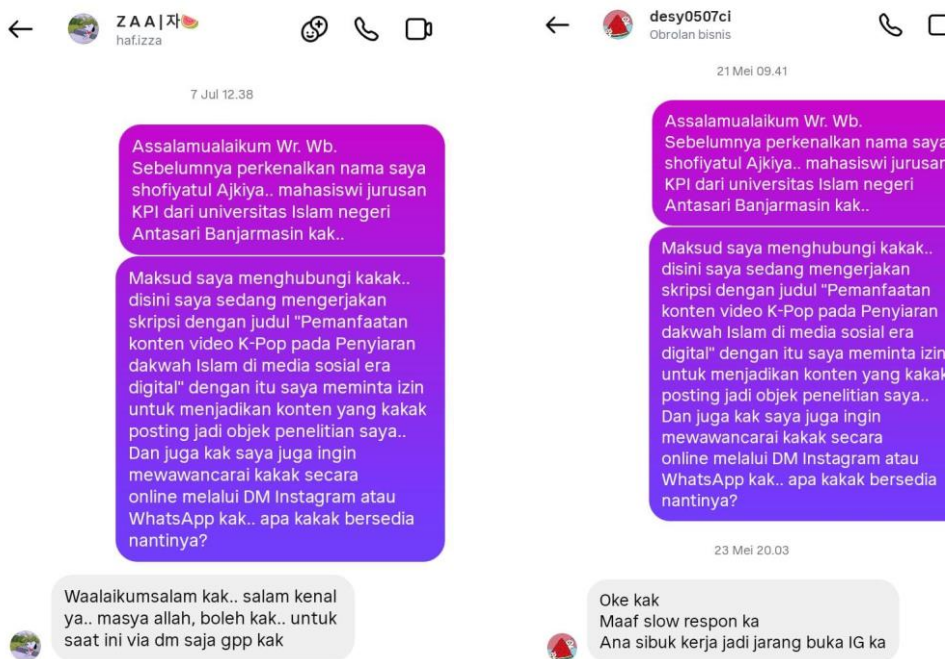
Z A A | 자🍉
haf.izza

7 Jul 12.38

Assalamualaikum Wr. Wb. Sebelumnya perkenalkan nama saya shofiyatul Ajkiya.. mahasiswi jurusan KPI dari universitas Islam negeri Antasari Banjarmasin kak..

Maksud saya menghubungi kakak.. disini saya sedang mengerjakan skripsi dengan judul "Pemanfaatan konten video K-Pop pada Penyiaran dakwah Islam di media sosial era digital" dengan itu saya meminta izin untuk menjadikan konten yang kakak posting jadi objek penelitian saya.. Dan juga kak saya juga ingin mewawancarai kakak secara online melalui DM Instagram atau WhatsApp kak.. apa kakak bersedia nantinya?

Waalaikumsalam kak.. salam kenal ya.. masya allah, boleh kak.. untuk saat ini via dm saja gpp kak

desy0507ci
Obrolan bisnis

21 Mei 09.41

Assalamualaikum Wr. Wb. Sebelumnya perkenalkan nama saya shofiyatul Ajkiya.. mahasiswi jurusan KPI dari universitas Islam negeri Antasari Banjarmasin kak..

Maksud saya menghubungi kakak.. disini saya sedang mengerjakan skripsi dengan judul "Pemanfaatan konten video K-Pop pada Penyiaran dakwah Islam di media sosial era digital" dengan itu saya meminta izin untuk menjadikan konten yang kakak posting jadi objek penelitian saya.. Dan juga kak saya juga ingin mewawancarai kakak secara online melalui DM Instagram atau WhatsApp kak.. apa kakak bersedia nantinya?

23 Mei 20.03

Oke kak
Maaf slow respon ka
Ana sibuk kerja jadi jarang buka IG ka